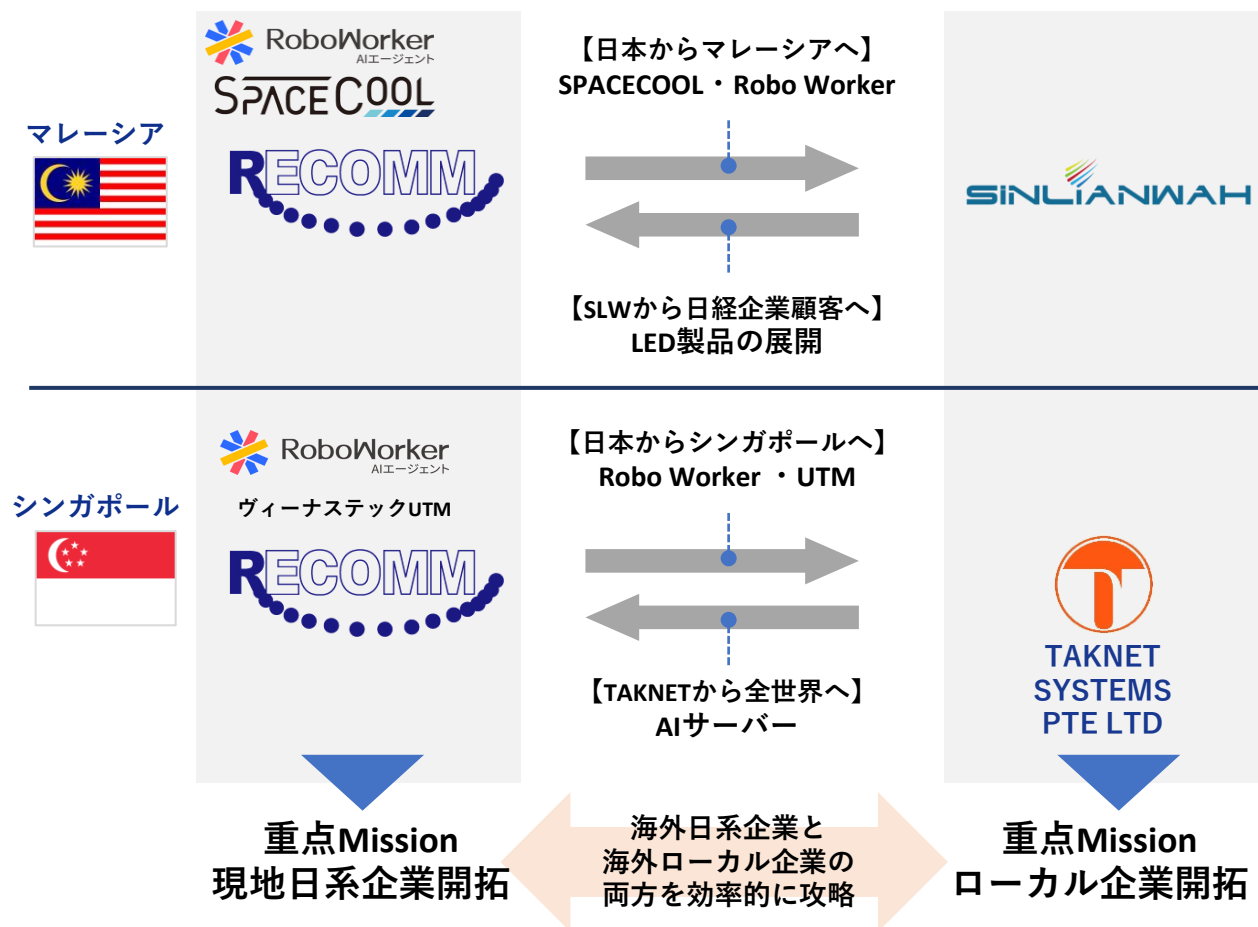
マレーシア

RoboWorker AIエージェント
SPACECOOL
RECOMM

【日本からマレーシアへ】
SPACECOOL・Robo Worker

【SLWから日経企業顧客へ】
LED製品の展開

SINLIANWAH

シンガポール

RoboWorker AIエージェント
ヴィーナステックUTM
RECOMM

【日本からシンガポールへ】
Robo Worker ・UTM

【TAKNETから全世界へ】
AIサーバー

TAKNET SYSTEMS PTE LTD

重点Mission
現地日系企業開拓

海外日系企業と
海外ローカル企業の
両方を効率的に攻略

重点Mission
ローカル企業開拓